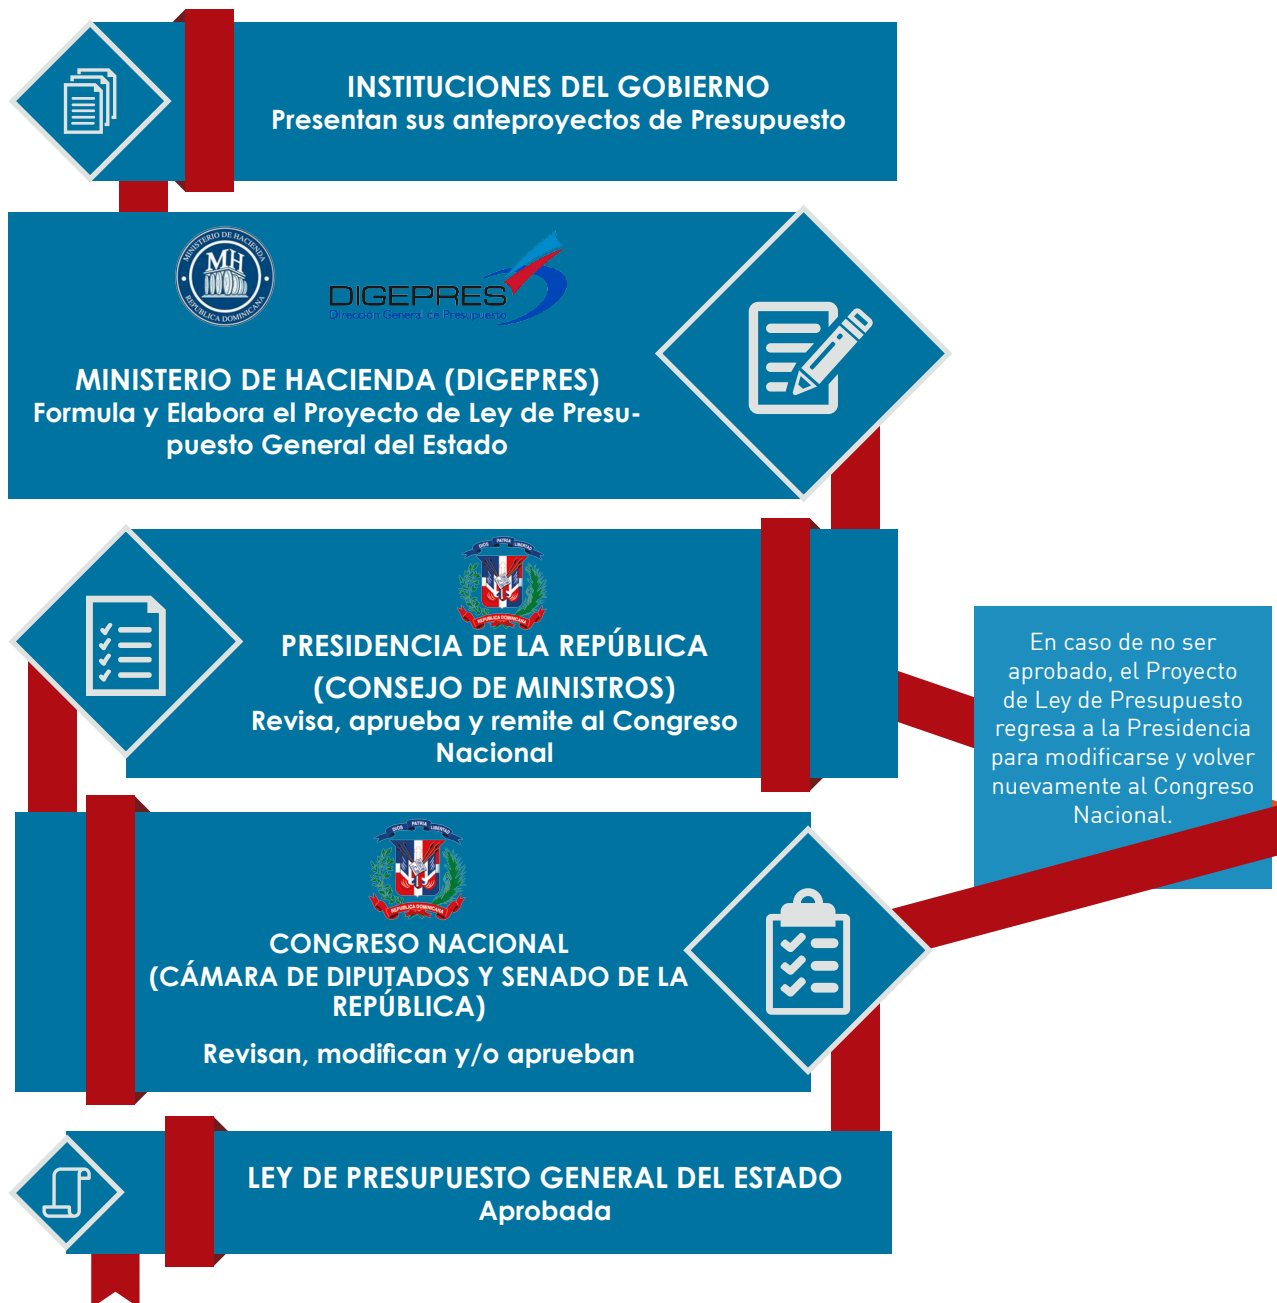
INSTITUCIONES DEL GOBIERNO
Presentan sus anteproyectos de Presupuesto

MINISTERIO DE HACIENDA
MH
REPÚBLICA DOMINICANA

DIGEPRES
Dirección General de Presupuesto

MINISTERIO DE HACIENDA (DIGEPRES)
Formula y Elabora el Proyecto de Ley de Presupuesto General del Estado

DIOS PATRIA LIBERTAD
REPÚBLICA DOMINICANA

PRESIDENCIA DE LA REPÚBLICA
(CONSEJO DE MINISTROS)
Revisa, aprueba y remite al Congreso Nacional

En caso de no ser aprobado, el Proyecto de Ley de Presupuesto regresa a la Presidencia para modificarse y volver nuevamente al Congreso Nacional.

DIOS PATRIA LIBERTAD
REPÚBLICA DOMINICANA

CONGRESO NACIONAL
(CÁMARA DE DIPUTADOS Y SENADO DE LA REPÚBLICA)
Revisan, modifican y/o aprueban

LEY DE PRESUPUESTO GENERAL DEL ESTADO
Aprobada